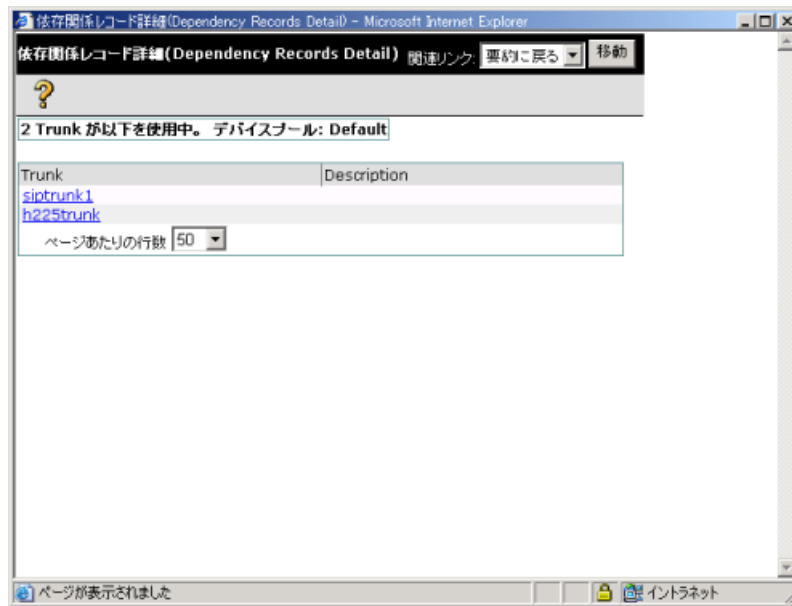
依存関係レコード詳細(Dependency Records Detail) - Microsoft Internet Explorer

依存関係レコード詳細(Dependency Records Detail) 関連リンク: 要約に戻る 移動

?

2 Trunk が以下を使用中。 デバイスプール: Default

| Trunk | Description |
|---|---|
| siptrunk1 | |
| h225trunk | |

ページあたりの行数 50

ページが表示されました

イントラネット